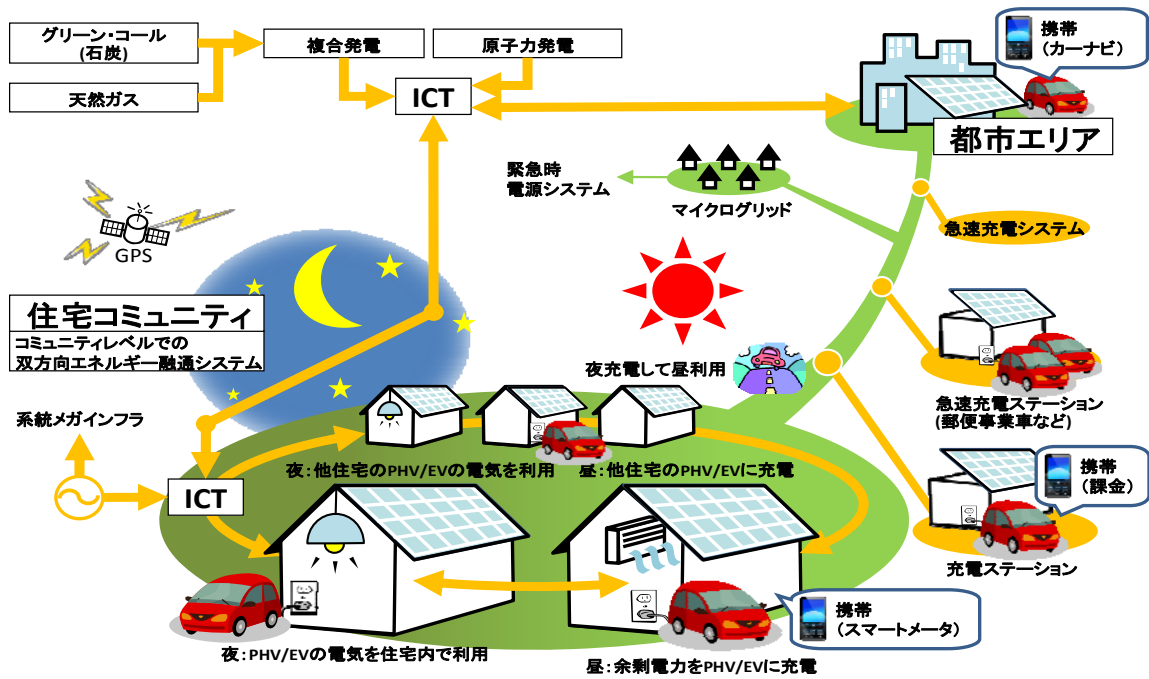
グリーン・コール
(石炭)

天然ガス

複合発電

原子力発電

ICT

携帯
(カーナビ)

都市エリア

緊急時
電源システム

マイクログリッド

急速充電システム

GPS

住宅コミュニティ
コミュニティレベルでの
双方向エネルギー融通システム

夜充電して昼利用

急速充電ステーション
(郵便事業車など)

系統メガインフラ

ICT

夜：他住宅のPHV/EVの電気を利用

昼：他住宅のPHV/EVに充電

携帯
(課金)

充電ステーション

携帯
(スマートメータ)

夜：PHV/EVの電気を住宅内で利用

昼：余剰電力をPHV/EVに充電